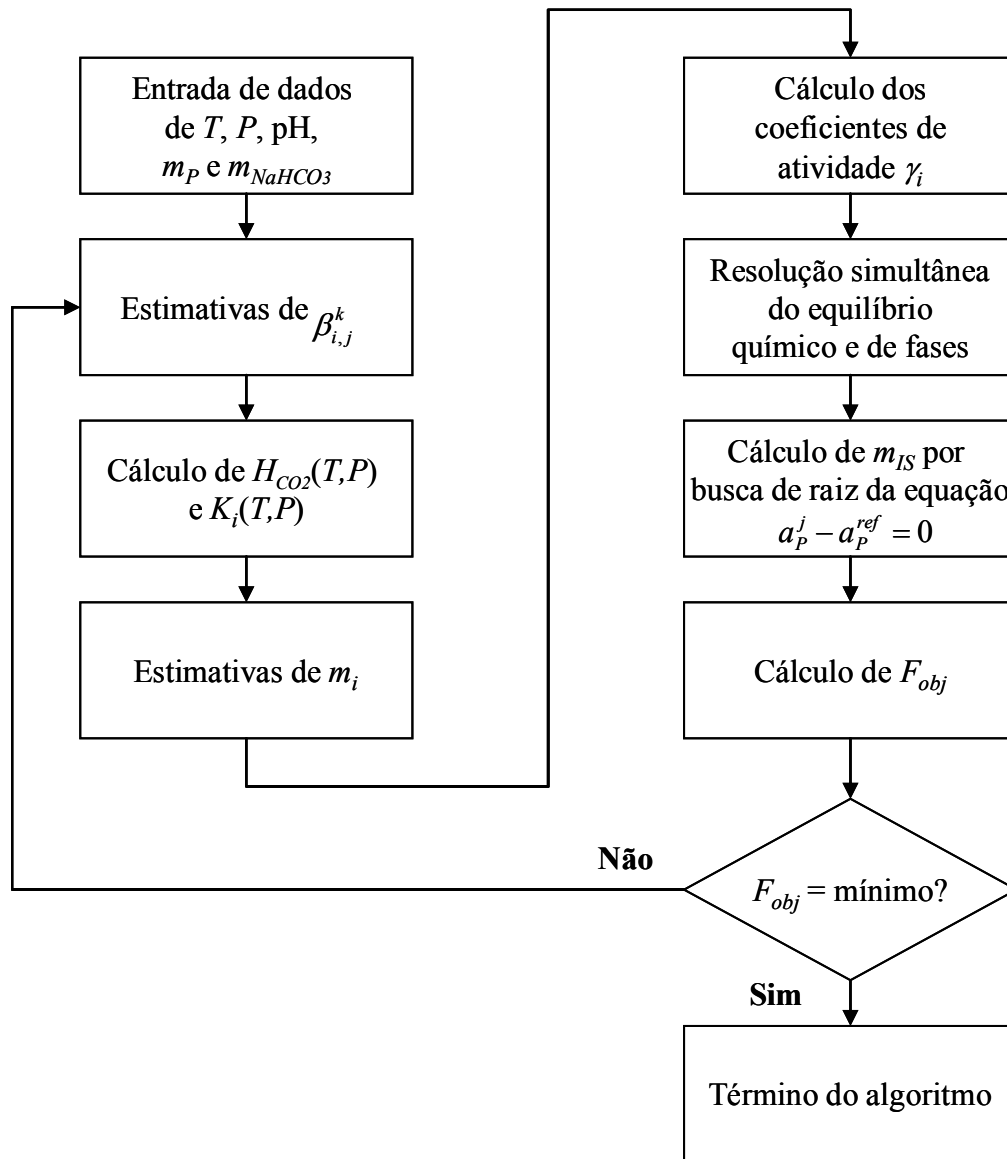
Entrada de dados de $T$, $P$, pH, $m_P$ e $m_{NaHCO3}$

Estimativas de $\beta_{i,j}^{k}$

Cálculo de $H_{CO2}(T,P)$ e $K_i(T,P)$

Estimativas de $m_i$

Cálculo dos coeficientes de atividade $\gamma_i$

Resolução simultânea do equilíbrio químico e de fases

Cálculo de $m_{IS}$ por busca de raiz da equação $a_P^j - a_P^{ref} = 0$

Cálculo de $F_{obj}$

Não

$F_{obj}$ = mínimo?

Sim

Término do algoritmo